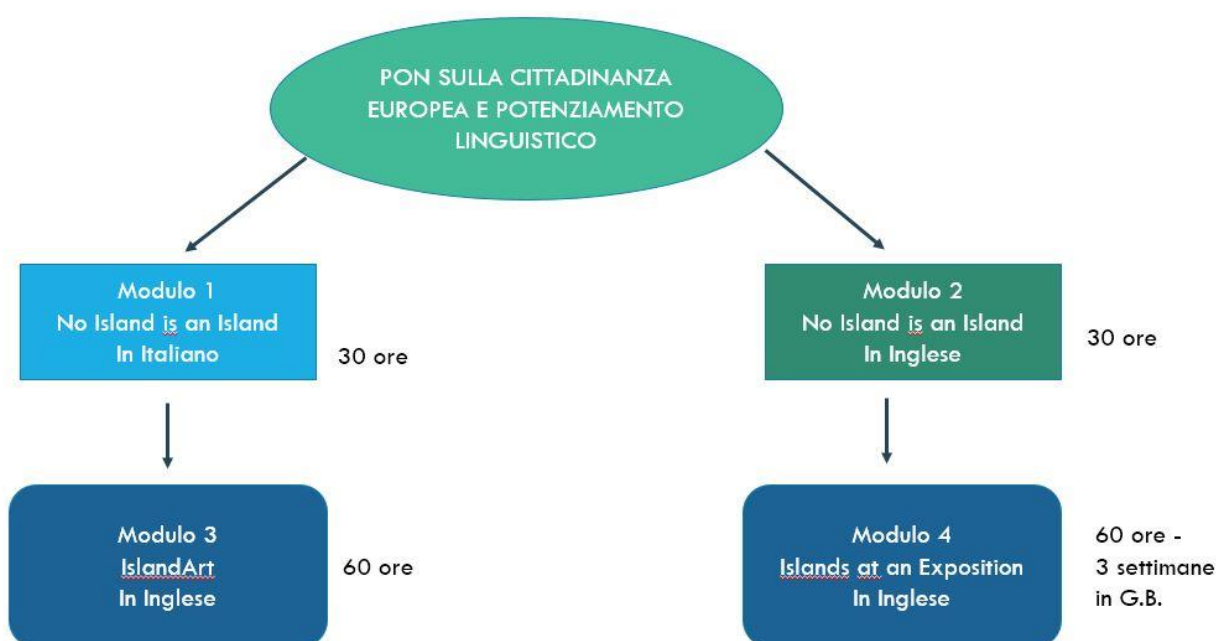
PON SULLA CITTADINANZA EUROPEA E POTENZIAMENTO LINGUISTICO

Modulo 1
No Island is an Island
In Italiano

30 ore

Modulo 2
No Island is an Island
In Inglese

30 ore

Modulo 3
IslandArt
In Inglese

60 ore

Modulo 4
Islands at an Exposition
In Inglese

60 ore -
3 settimane
in G.B.